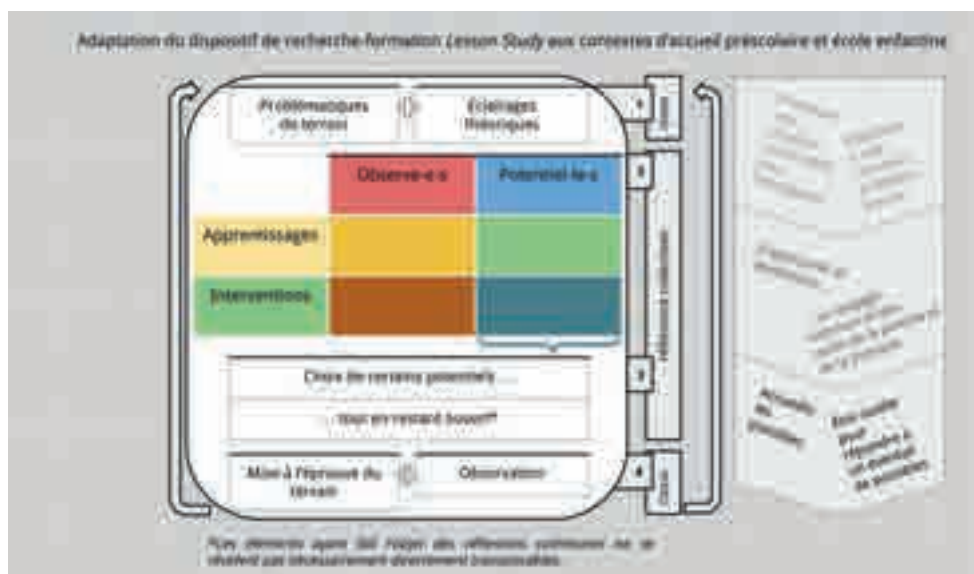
Adaptation du dispositif de recherche-formation Lesson Study aux contextes d'accueil préscolaire et école enfantine

Problématiques du terrain

Éclairages théoriques

Observé-e-s

Potentiel-le-s

Apprentissages

Interventions

Choix de certains potentiels

Tout en restant souple?

Mise à l'épreuve du terrain

Observation

1

2

3

4

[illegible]

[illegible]

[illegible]

Plus éléments ayant fait l'objet des réflexions communes ne se révèlent pas nécessairement directement transposables.